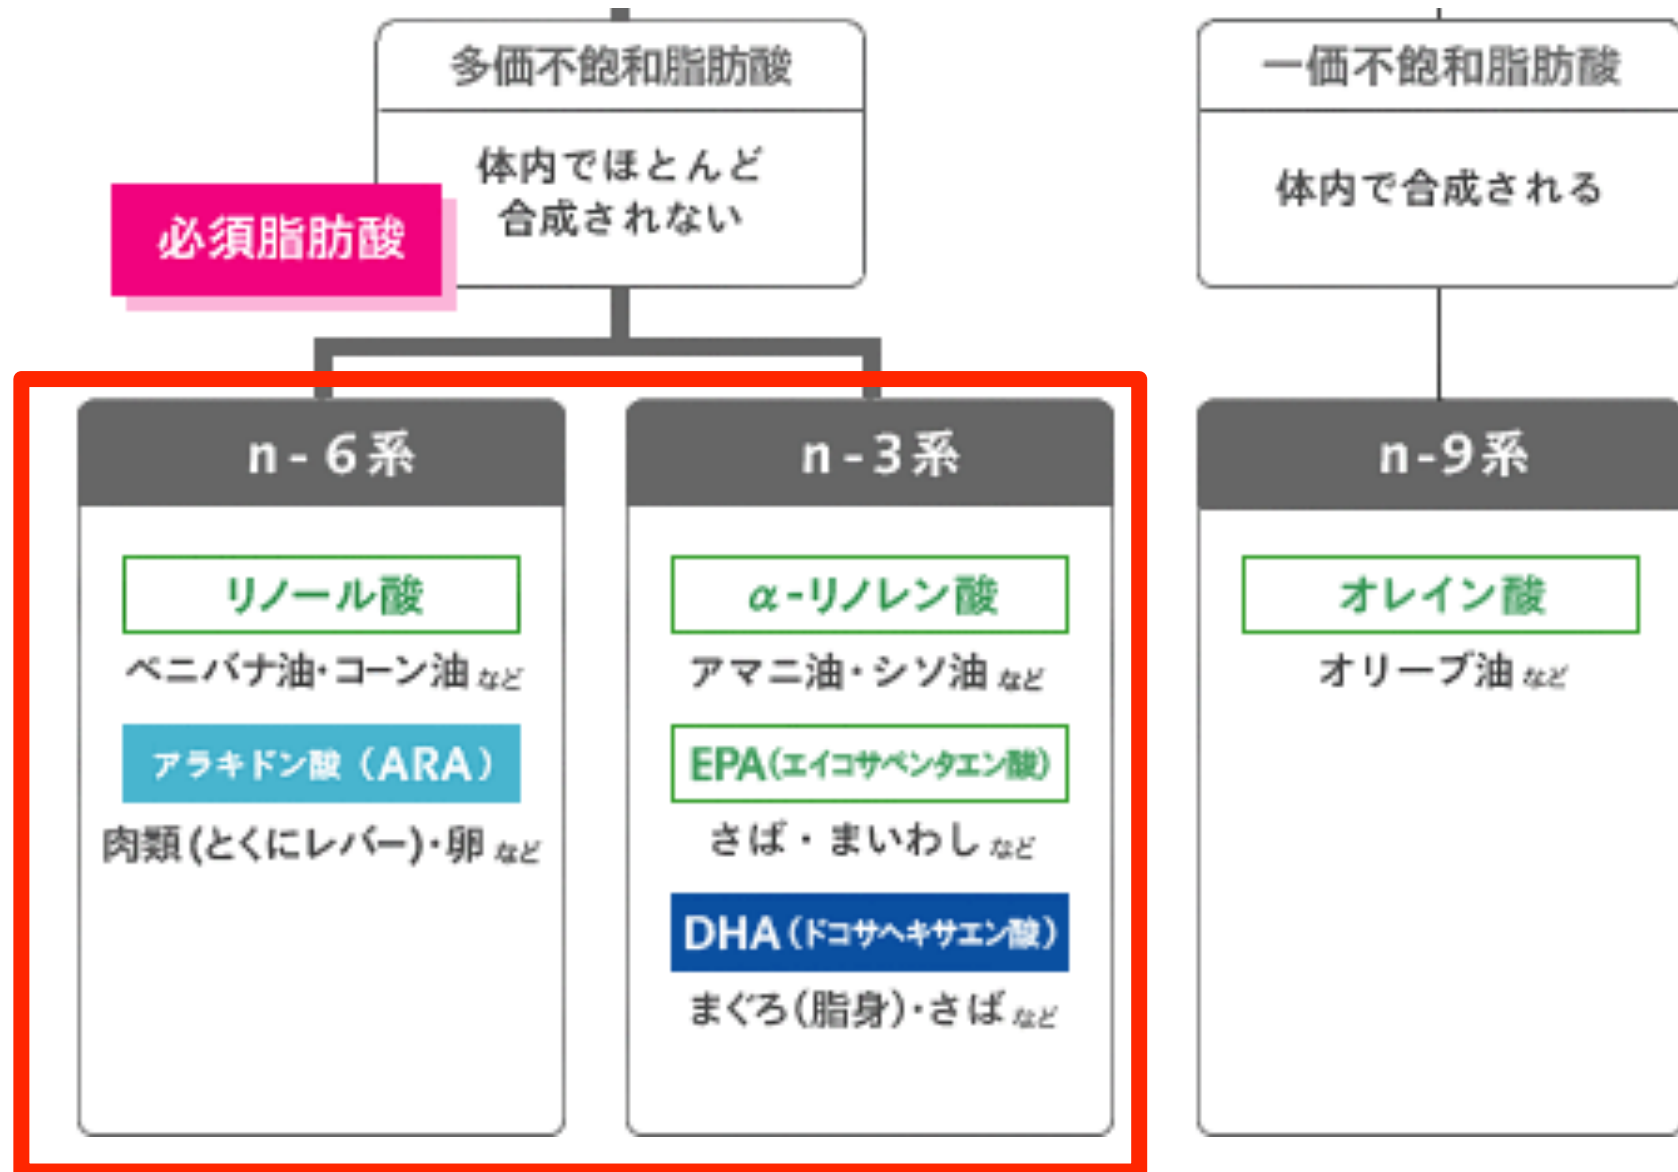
多価不飽和脂肪酸

体内でほとんど合成されない

必須脂肪酸

一価不飽和脂肪酸

体内で合成される

n-6系

リノール酸

ベニバナ油・コーン油 など

アラキドン酸（ARA）

肉類（とくにレバー）・卵 など

n-3系

α-リノレン酸

アマニ油・シソ油 など

EPA（エイコサペンタエン酸）

さば・まいわし など

DHA（ドコサヘキサエン酸）

まぐろ（脂身）・さば など

n-9系

オレイン酸

オリーブ油 など